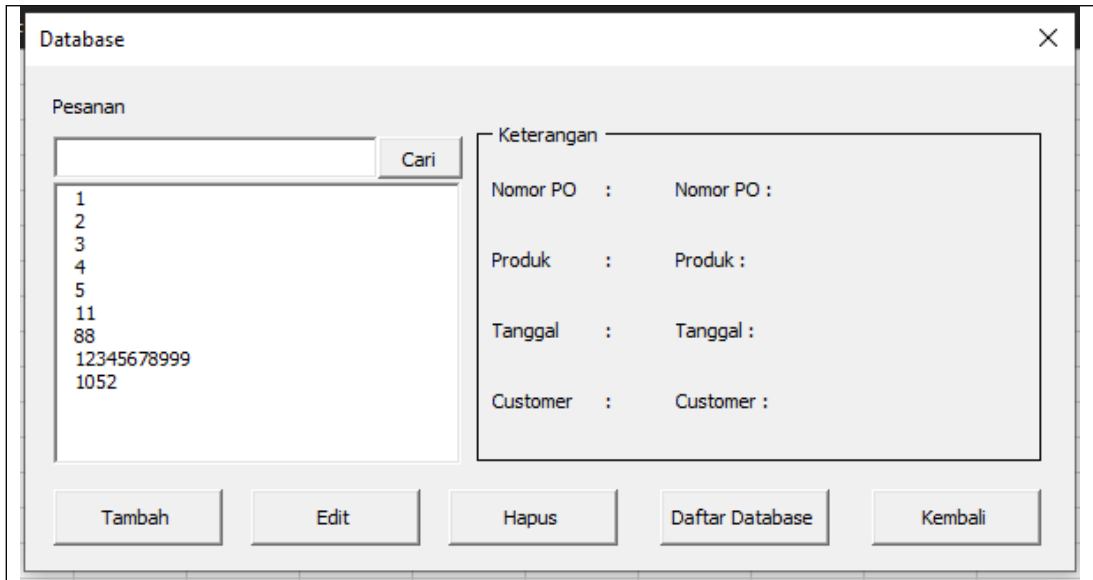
Database

×

Pesanan

Cari

1
2
3
4
5
11
88
12345678999
1052

Keterangan

Nomor PO : Nomor PO :

Produk : Produk :

Tanggal : Tanggal :

Customer : Customer :

Tambah

Edit

Hapus

Daftar Database

Kembali